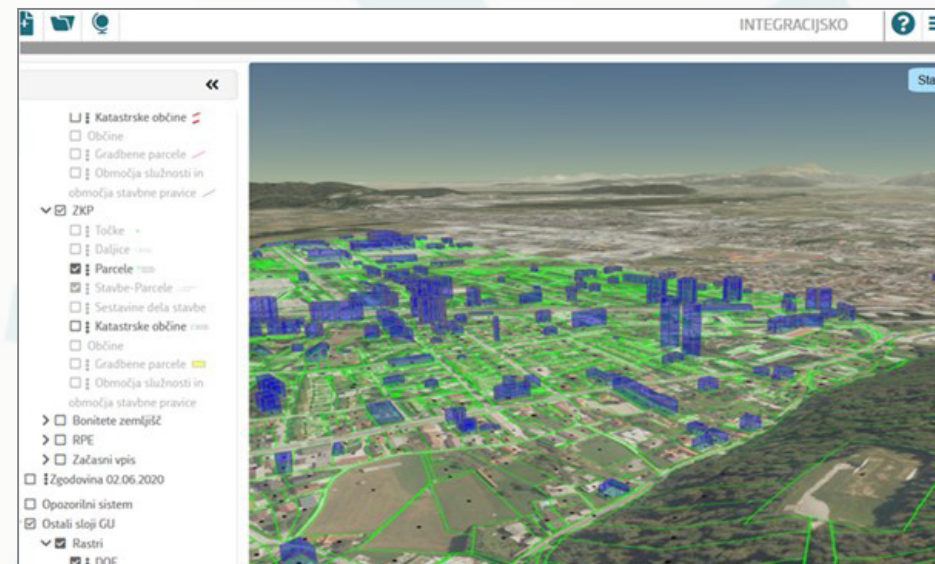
INTEGRACIJSKO

«

Katastrske občine
Občine
Gradbene parcele
Območja služnosti in območja stavbne pravice
ZKP
Točke
Daljice
Parcele
Stavbe-Parcele
Sestavine dela stavbe
Katastrske občine
Občine
Gradbene parcele
Območja služnosti in območja stavbne pravice
Bonitete zemljišč
RPE
Začasni vpis
Zgodovina 02.06.2020
Opozorilni sistem
Ostali sloji GU
Rastri
DOF

Sta